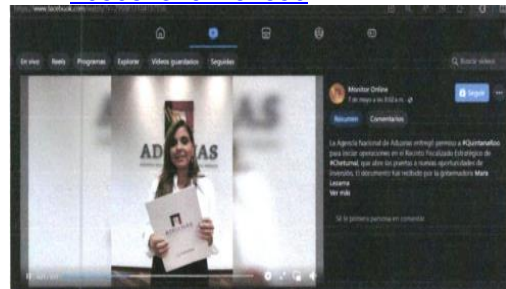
https://www.facebook.com/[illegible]

En vivo Reels Programas Explorar Videos guardados Seguidos

Buscar videos

ADUANAS

Monitor Online
7 de mayo a las 9:00 a. m.

Seguir

Resumen Comentarios

La Agencia Nacional de Aduanas entregó permiso a #QuintanaRoo para iniciar operaciones en el Recinto Fiscalizado Estratégico de #Chetumal, que abre las puertas a nuevas oportunidades de inversión. El documento fue recibido por la gobernadora Mara Lezama

Ver más

Sé la primera persona en comentar